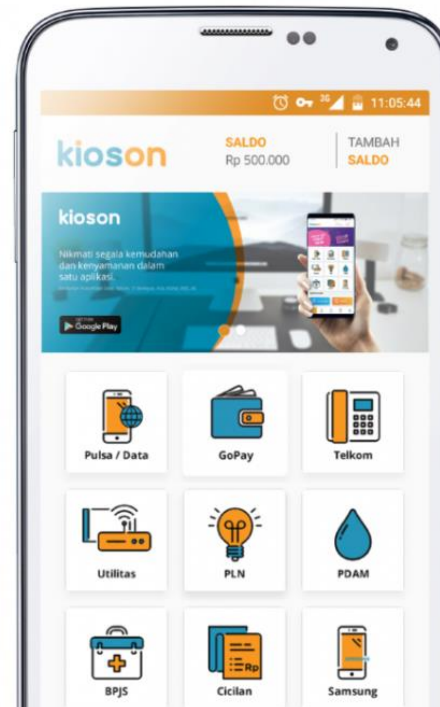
11:05:44

kioson

SALDO
Rp 500.000

TAMBAH
SALDO

kioson

Nikmati segala kemudahan dan kenyamanan dalam satu aplikasi.

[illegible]

GET IT ON Google Play

Pulsa / Data

GoPay

Telkom

Utilitas

PLN

PDAM

BPJS

Cicilan

Samsung